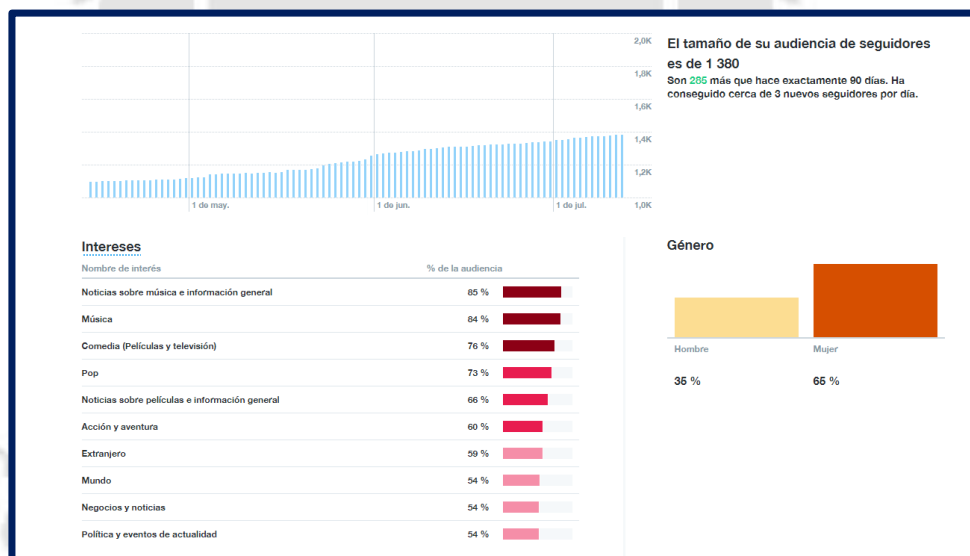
2,0K
1,8K
1,6K
1,4K
1,2K
1,0K
1 de may.
1 de jun.
1 de jul.

El tamaño de su audiencia de seguidores es de 1 380

Son 285 más que hace exactamente 90 días. Ha conseguido cerca de 3 nuevos seguidores por día.

Intereses

| Nombre de interés | % de la audiencia |
|---|---|
| Noticias sobre música e información general | 85 % |
| Música | 84 % |
| Comedia (Películas y televisión) | 76 % |
| Pop | 73 % |
| Noticias sobre películas e información general | 66 % |
| Acción y aventura | 60 % |
| Extranjero | 59 % |
| Mundo | 54 % |
| Negocios y noticias | 54 % |
| Política y eventos de actualidad | 54 % |

Género

Hombre
Mujer

35 %
65 %